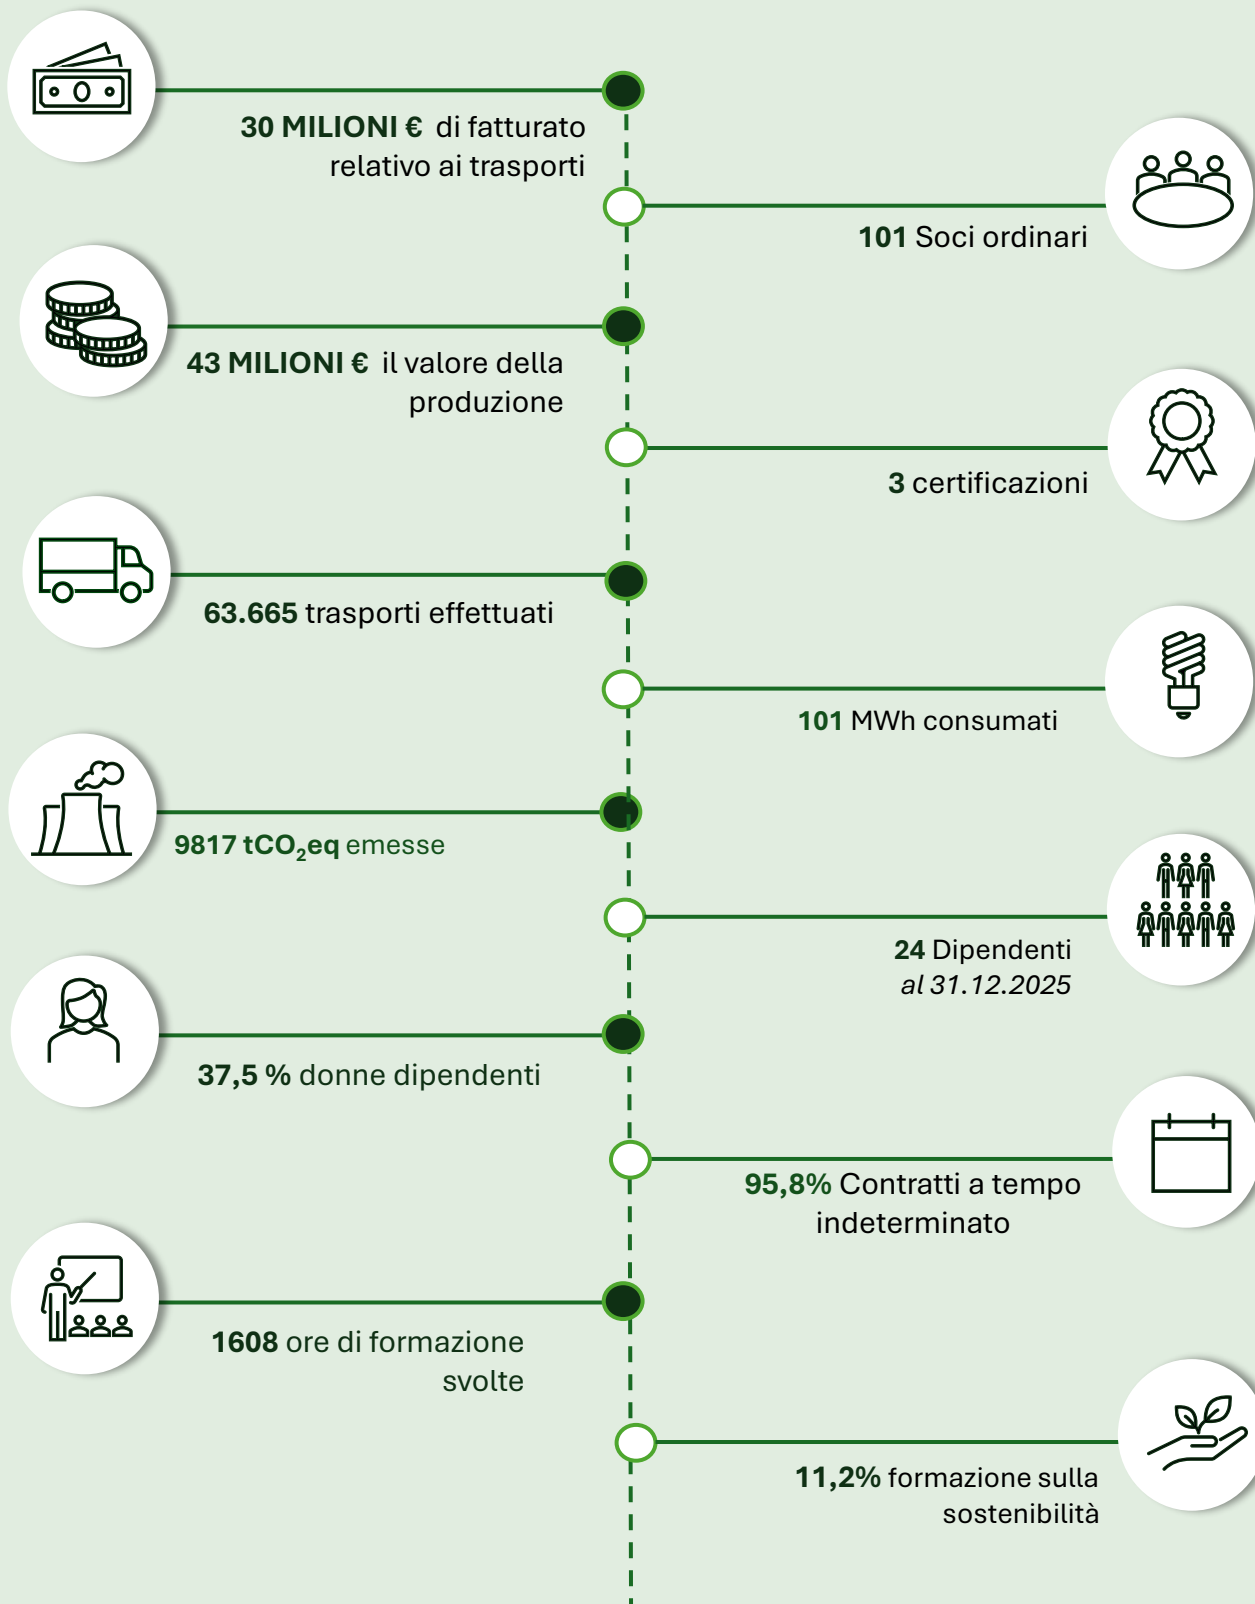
30 MILIONI € di fatturato relativo ai trasporti

101 Soci ordinari

43 MILIONI € il valore della produzione

3 certificazioni

63.665 trasporti effettuati

101 MWh consumati

9817 $tCO_2eq$ emesse

24 Dipendenti al 31.12.2025

37,5 % donne dipendenti

95,8% Contratti a tempo indeterminato

1608 ore di formazione svolte

11,2% formazione sulla sostenibilità